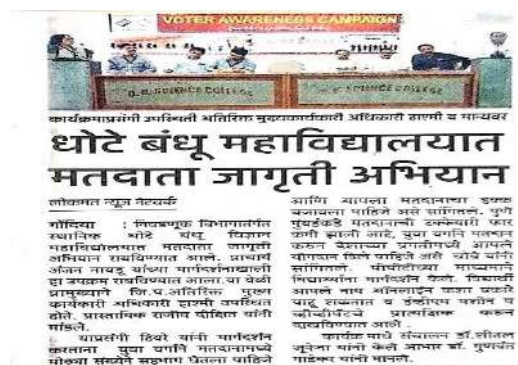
VOTER AWARENESS CAMPAIGN

कार्यक्रमाप्रसंगी उपस्थित अतिरिक्त मुख्यकार्यकारी अधिकारी दाणी व मान्यवर

धोटे बंधू महाविद्यालयात मतदाता जागृती अभियान

लोकमत न्यूज नेटवर्क

गोंदिया : निवडणूक विभागांतर्गत स्थानिक धोटे बंधू विज्ञान महाविद्यालयात मतदाता जागृती अभियान राबविण्यात आले. प्राचार्य अंजन नायडू यांच्या मार्गदर्शनाखाली हा उपक्रम राबविण्यात आला. या वेळी प्रामुख्याने जि.प.अतिरिक्त मुख्य कार्यकारी अधिकारी दाणी उपस्थित होते. प्रास्ताविक राजीव दीक्षित यांनी मांडले.

याप्रसंगी हिरो यांनी मार्गदर्शन करताना युवा वर्गाने मतदानामध्ये मोठ्या संख्येने सहभाग घेतला पाहिजे आणि आपला मतदानाचा हक्क बजावला पाहिजे असे सांगितले. युवा मतदारांमध्ये जनजागृती करणे गरजेचे आहे, युवा वर्गाने मतदान करून देशाच्या प्रगतीमध्ये आपले योगदान दिले पाहिजे असे दाणी यांनी सांगितले. संगणकीय माध्यमाने निवडणुकीत मतदान कसे करावे, विद्यार्थी आपले नाव ऑनलाईन कसे नोंदवू शकतात व इव्हीएम मशीन व व्हीव्हीपॅटचे प्रात्यक्षिक करून दाखविण्यात आले.

कार्यक्रमाचे संचालन डॉ. शीतल जुनेजा यांनी केले. आभार डॉ. सुलोचन गाडेकर यांनी मानले.